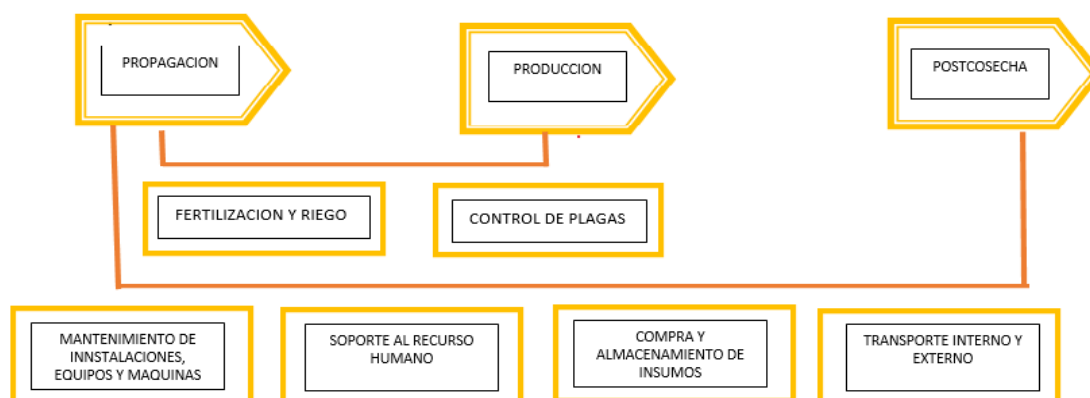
PROPAGACION

PRODUCCION

POSTCOSECHA

FERTILIZACION Y RIEGO

CONTROL DE PLAGAS

MANTENIMIENTO DE INNSTALACIONES, EQUIPOS Y MAQUINAS

SOPORTE AL RECURSO HUMANO

COMPRA Y ALMACENAMIENTO DE INSUMOS

TRANSPORTE INTERNO Y EXTERNO